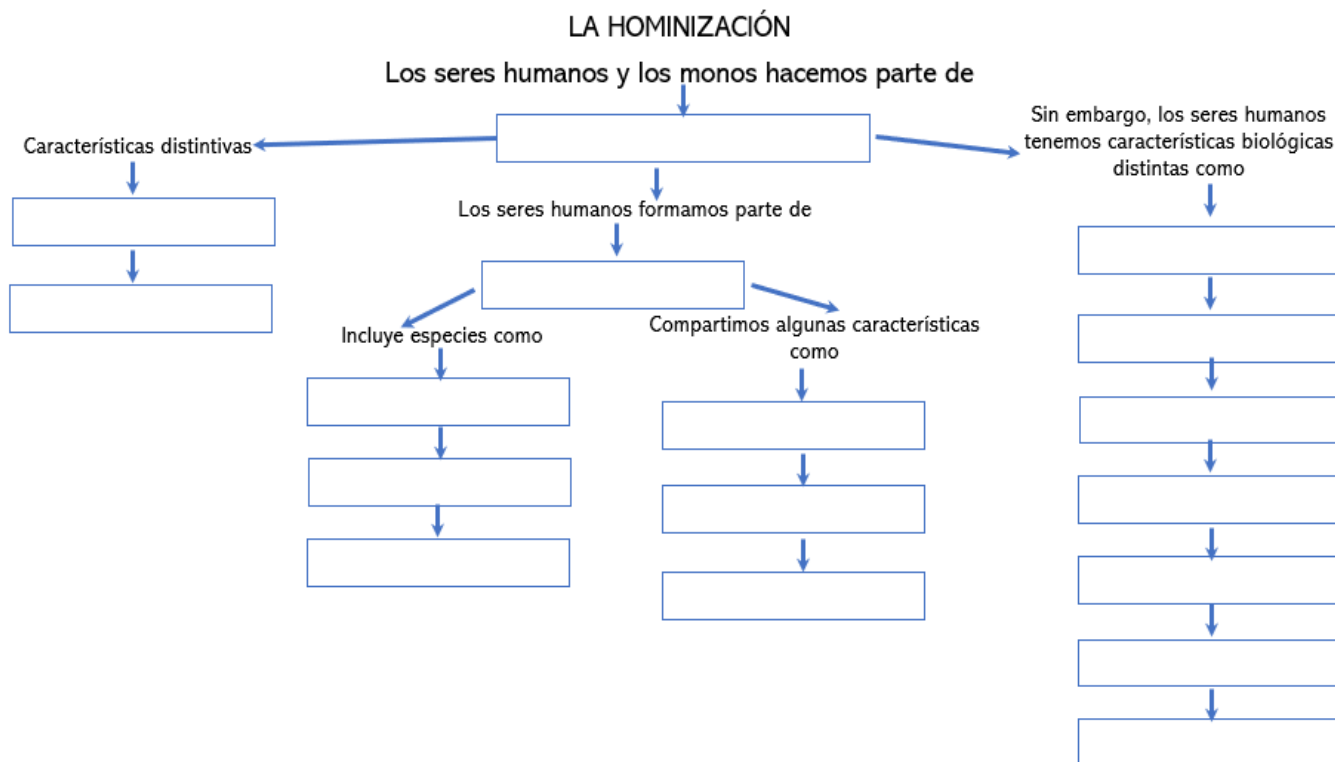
LA HOMINIZACIÓN

Los seres humanos y los monos hacemos parte de

Características distintivas

Los seres humanos formamos parte de

Sin embargo, los seres humanos tenemos características biológicas distintas como

Incluye especies como

Compartimos algunas características como